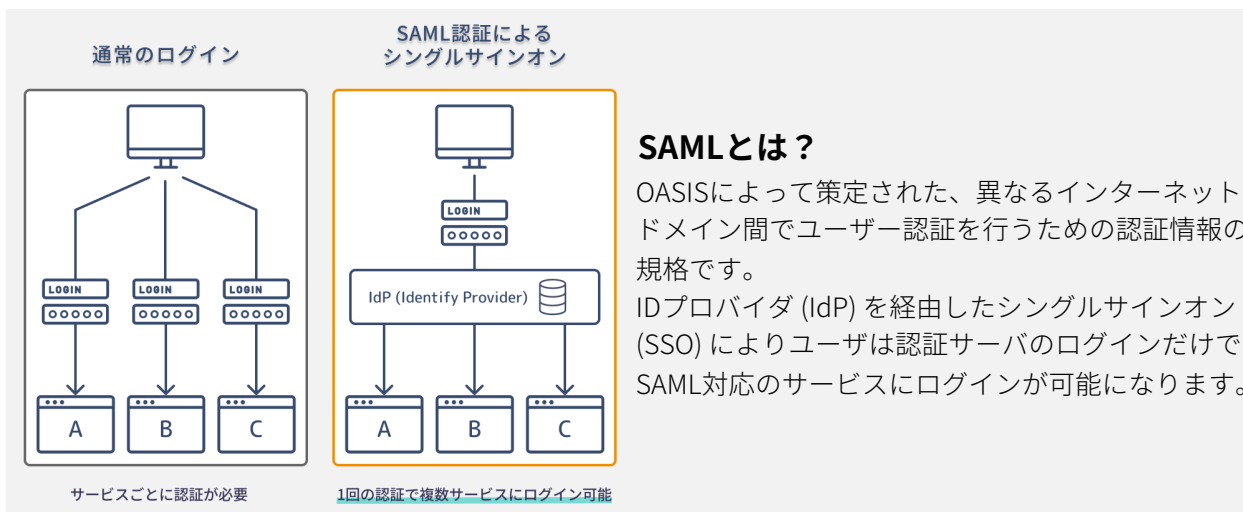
通常のログイン

SAML認証による
シングルサインオン

LOGIN

LOGIN

LOGIN

A

B

C

サービスごとに認証が必要

LOGIN

IdP (Identify Provider)

A

B

C

1回の認証で複数サービスにログイン可能

SAMLとは？

OASISによって策定された、異なるインターネットドメイン間でユーザー認証を行うための認証情報の規格です。
IDプロバイダ (IdP) を経由したシングルサインオン (SSO) によりユーザは認証サーバのログインだけでSAML対応のサービスにログインが可能になります。